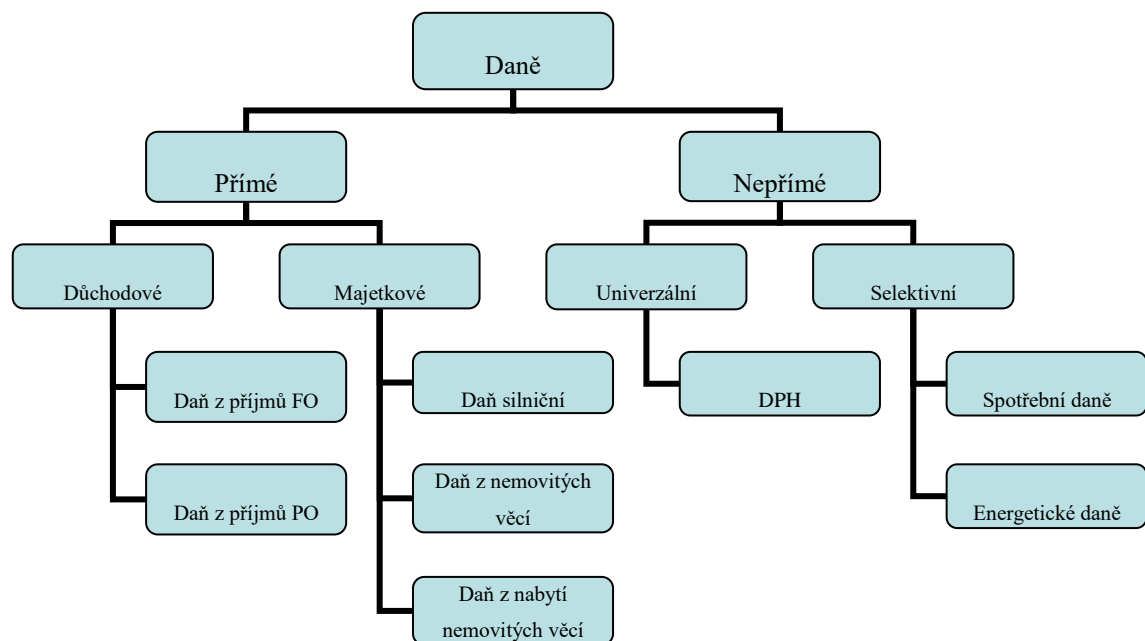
Daně

Přímé

Nepřímé

Důchodové

Majetkové

Univerzální

Selektivní

Daň z příjmů FO

Daň z příjmů PO

Daň silniční

Daň z nemovitých věcí

Daň z nabytí nemovitých věcí

DPH

Spotřební daně

Energetické daně